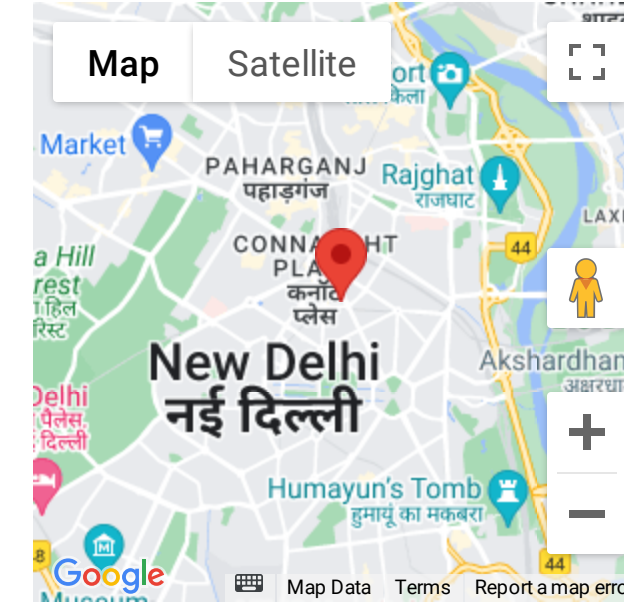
Map
Satellite

ort
किला

Market

PAHARGANJ
पहाड़गंज

Rajghat
राजघाट

LAXI

a Hill
rest
ज हिल
रिस्ट

CONNA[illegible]HT
PLA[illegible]
कनॉ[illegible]
प्लेस

44

New Delhi
नई दिल्ली

Akshardhan
अक्षरधा

Delhi
पैलेस,
दिल्ली

Humayun's Tomb
हुमायूं का मकबरा

8

44

Museum

Google

Map Data
Terms
Report a map erro